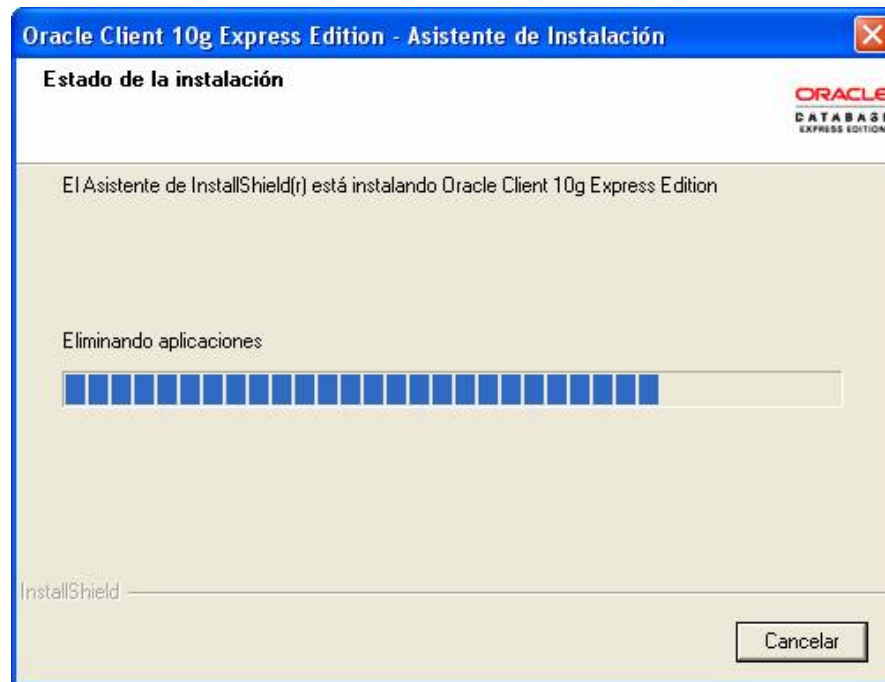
Oracle Client 10g Express Edition - Asistente de Instalación

Estado de la instalación

ORACLE
DATABASE
EXPRESS EDITION

El Asistente de InstallShield(r) está instalando Oracle Client 10g Express Edition

Eliminando aplicaciones

InstallShield

Cancelar